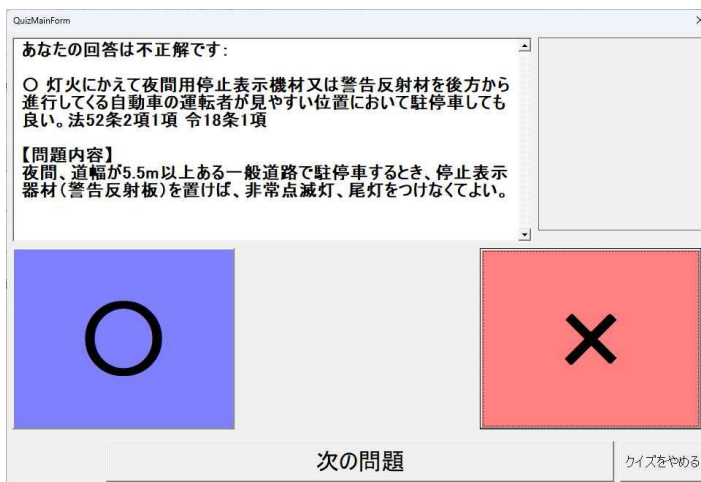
QuizMainForm

×

あなたの回答は不正解です：

○ 灯火にかえて夜間用停止表示機材又は警告反射材を後方から進行してくる自動車の運転者が見やすい位置において駐停車しても良い。法52条2項1項 令18条1項

【問題内容】
夜間、道幅が5.5m以上ある一般道路で駐停車するとき、停止表示器材（警告反射板）を置けば、非常点滅灯、尾灯をつけなくてよい。

○

×

次の問題

クイズをやめる